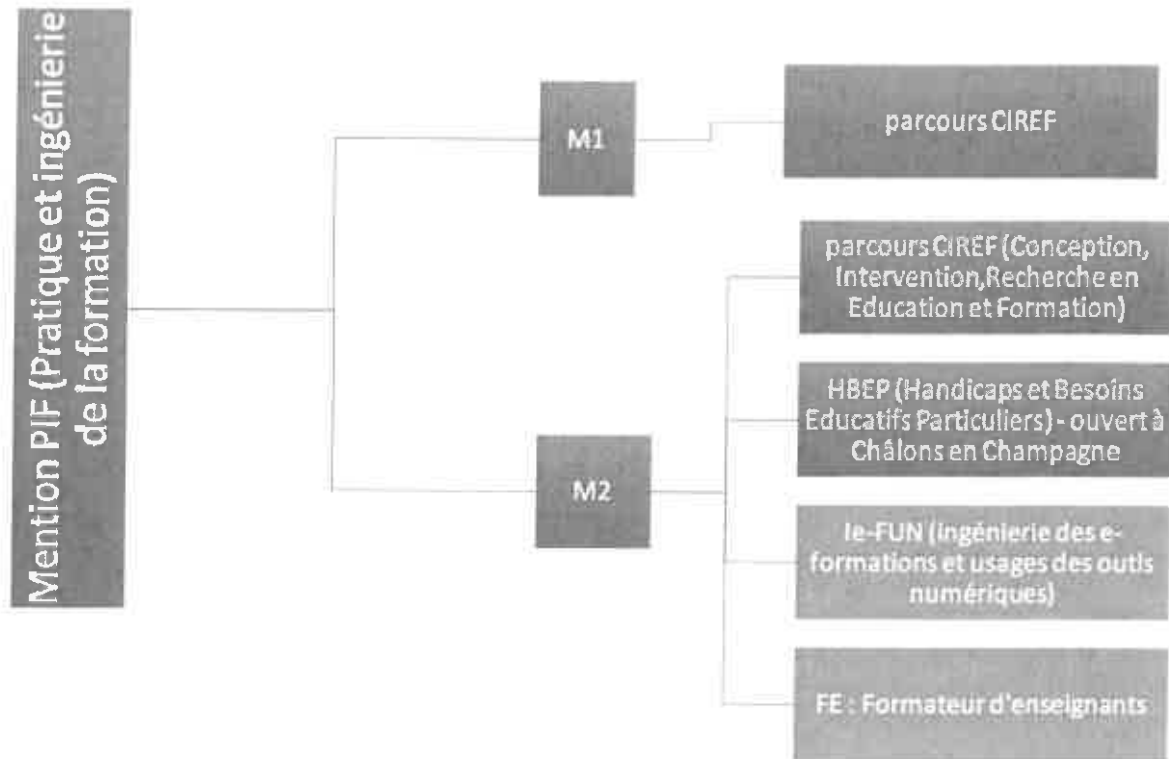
Mention PIF (Pratique et ingénierie de la formation)

M1

parcours CIREF

M2

parcours CIREF (Conception, Intervention,Recherche en Education et Formation)

HBEP (Handicaps et Besoins Educatifs Particuliers) - ouvert à Châlons en Champagne

Ie-FUN (ingénierie des e-formations et usages des outls numériques)

FE : Formateur d'enseignants